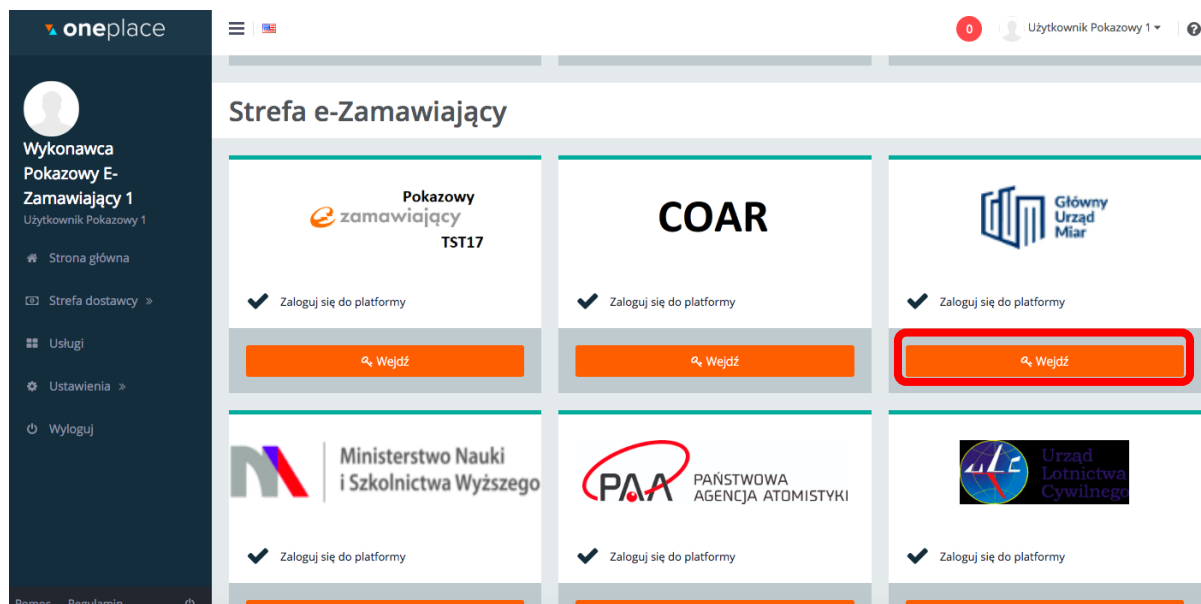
oneplace

0 Użytkownik Pokazowy 1

Wykonawca Pokazowy E-Zamawiający 1
Użytkownik Pokazowy 1

Strona główna
Strefa dostawcy »
Usługi
Ustawienia »
Wyloguj

Pomoc Regulamin

Strefa e-Zamawiający

Pokazowy
e zamawiający
TST17

Zaloguj się do platformy

Wejdź

COAR

Zaloguj się do platformy

Wejdź

Główny Urząd Miar

Zaloguj się do platformy

Wejdź

Ministerstwo Nauki i Szkolnictwa Wyższego

Zaloguj się do platformy

PAA PAŃSTWOWA AGENCJA ATOMISTYKI

Zaloguj się do platformy

Urząd Lotnictwa Cywilnego

Zaloguj się do platformy